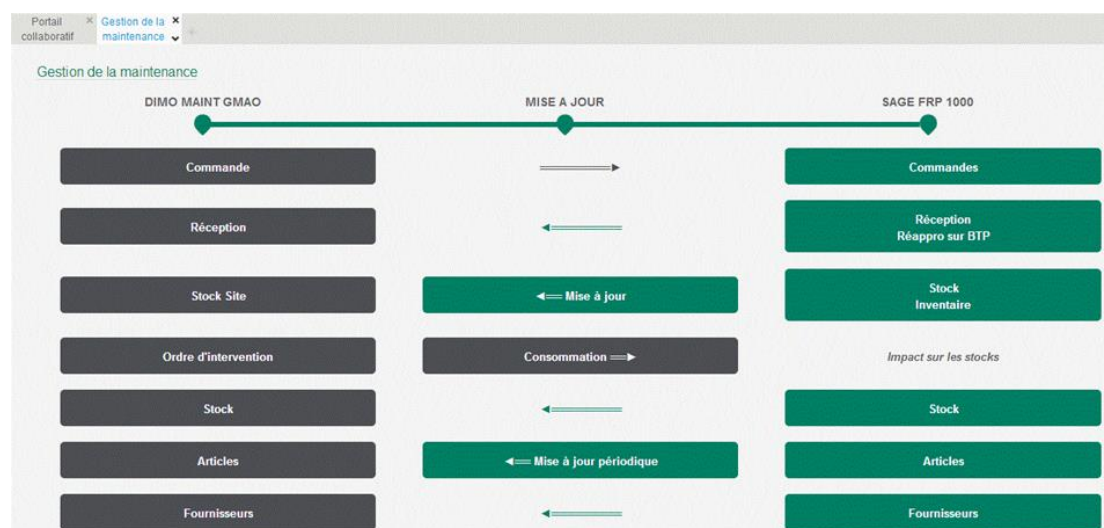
Portail collaboratif × Gestion de la maintenance ×

Gestion de la maintenance

DIMO MAINT GMAO

MISE A JOUR

SAGE FRP 1000

Commande

Commandes

Réception

Réception
Réappro sur BTP

Stock Site

⟸ Mise à jour

Stock
Inventaire

Ordre d'intervention

Consommation ⟹

Impact sur les stocks

Stock

Stock

Articles

⟸ Mise à jour périodique

Articles

Fournisseurs

Fournisseurs